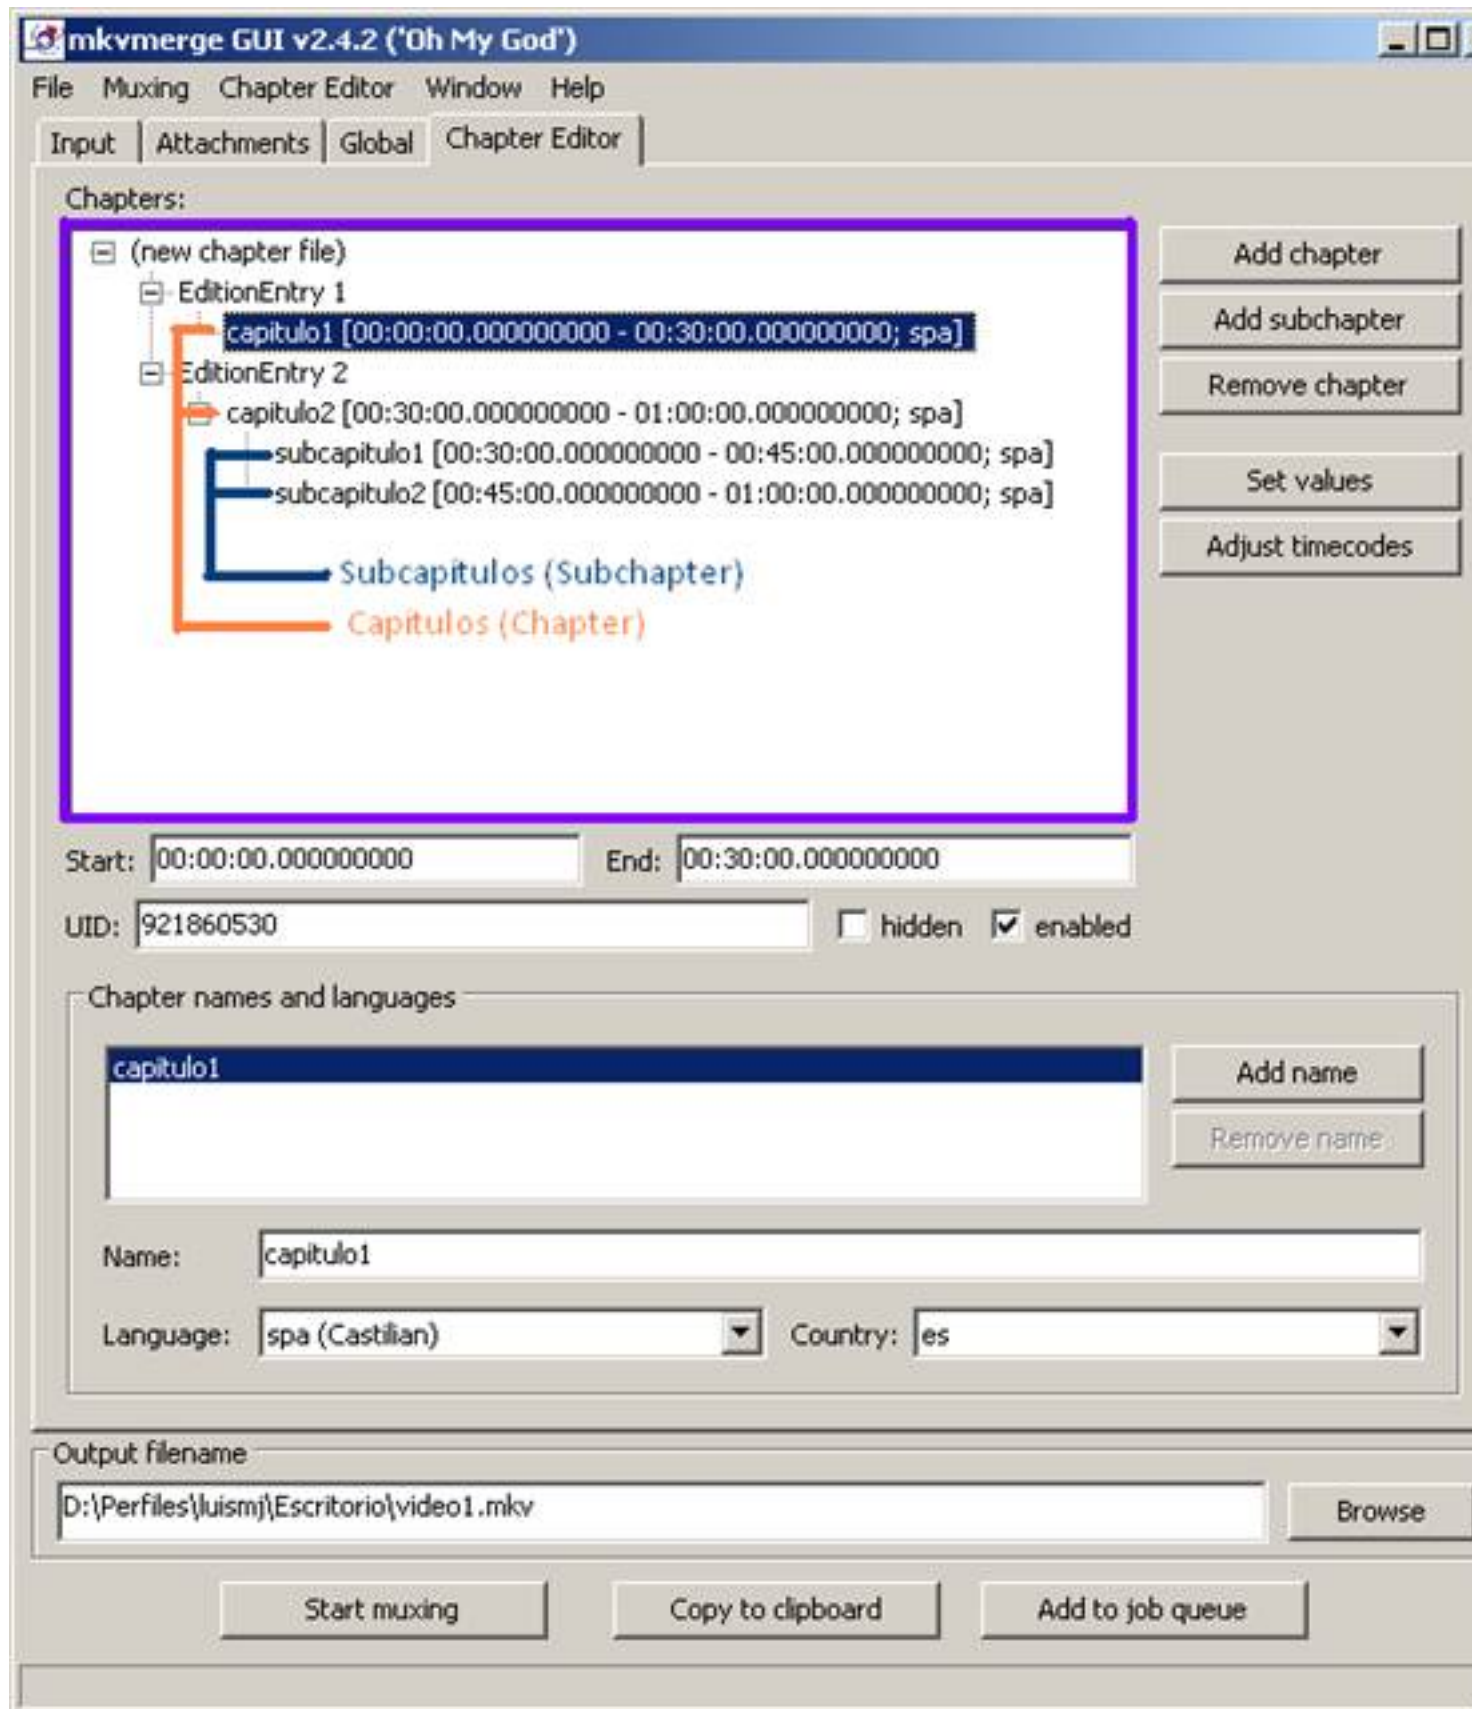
mkvmerge GUI v2.4.2 ('Oh My God')

File Muxing Chapter Editor Window Help

Input Attachments Global Chapter Editor

Chapters:

(new chapter file)
EditionEntry 1
capitulo1 [00:00:00.000000000 - 00:30:00.000000000; spa]
EditionEntry 2
capitulo2 [00:30:00.000000000 - 01:00:00.000000000; spa]
subcapitulo1 [00:30:00.000000000 - 00:45:00.000000000; spa]
subcapitulo2 [00:45:00.000000000 - 01:00:00.000000000; spa]

Subcapitulos (Subchapter)
Capitulos (Chapter)

Add chapter
Add subchapter
Remove chapter
Set values
Adjust timecodes

Start: 00:00:00.000000000 End: 00:30:00.000000000

UID: 921860530 hidden enabled

Chapter names and languages

capitulo1

Add name
Remove name

Name: capitulo1

Language: spa (Castilian) Country: es

Output filename

D:\Perfiles\luismj\Escritorio\video1.mkv

Browse

Start muxing Copy to clipboard Add to job queue